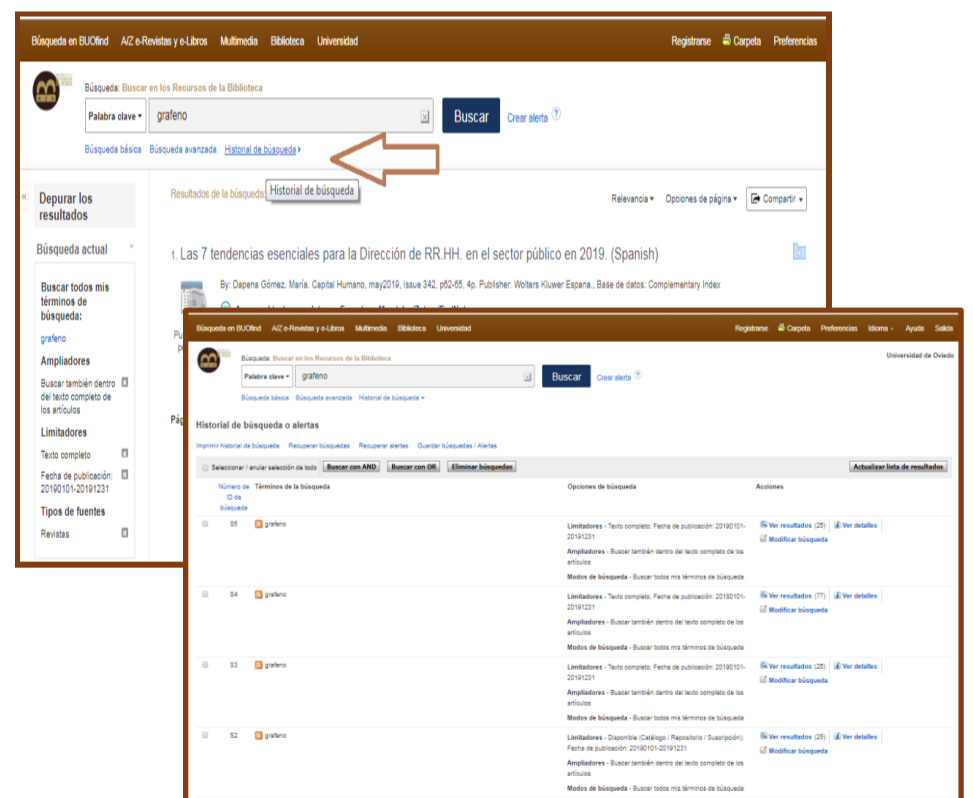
Búsqueda en BUOfind A/Z e-Revistas y e-Libros Multimedia Biblioteca Universidad Registrarse Carpeta Preferencias

Búsqueda: Buscar en los Recursos de la Biblioteca

Palabra clave ▾ grafeno Buscar Crear alerta ?

Búsqueda básica Búsqueda avanzada Historial de búsqueda ▸

Historial de búsqueda

Depurar los resultados

Búsqueda actual

Buscar todos mis términos de búsqueda:

grafeno

Ampliadores

Buscar también dentro del texto completo de los artículos

Limitadores

Texto completo

Fecha de publicación: 20190101-20191231

Tipos de fuentes

Revistas

Resultados de la búsqueda

Relevancia ▾ Opciones de página ▾ Compartir ▾

1. Las 7 tendencias esenciales para la Dirección de RR.HH. en el sector público en 2019. (Spanish)

By: Dapena Gómez, María. Capital Humano, may2019, Issue 342, p62-65, 4p. Publisher: Wolters Kluwer Espana., Base de datos: Complementary Index

Búsqueda en BUOfind A/Z e-Revistas y e-Libros Multimedia Biblioteca Universidad Registrarse Carpeta Preferencias Idioma ▾ Ayuda Salida

Búsqueda: Buscar en los Recursos de la Biblioteca Universidad de Oviedo

Palabra clave ▾ grafeno Buscar Crear alerta ?

Búsqueda básica Búsqueda avanzada Historial de búsqueda ▾

Historial de búsqueda o alertas

Imprimir historial de búsqueda Recuperar búsquedas Recuperar alertas Guardar búsquedas / Alertas

Seleccionar / anular selección de todo Buscar con AND Buscar con OR Eliminar búsquedas Actualizar lista de resultados

| | Número de ID de búsqueda | Términos de la búsqueda | Opciones de búsqueda | Acciones |
|---|---|---|---|---|
| | S5 | grafeno | Limitadores - Texto completo; Fecha de publicación: 20190101-20191231 Ampliadores - Buscar también dentro del texto completo de los artículos Modos de búsqueda - Buscar todos mis términos de búsqueda | Ver resultados (25) Ver detalles Modificar búsqueda |
| | S4 | grafeno | Limitadores - Texto completo; Fecha de publicación: 20180101-20191231 Ampliadores - Buscar también dentro del texto completo de los artículos Modos de búsqueda - Buscar todos mis términos de búsqueda | Ver resultados (77) Ver detalles Modificar búsqueda |
| | S3 | grafeno | Limitadores - Texto completo; Fecha de publicación: 20190101-20191231 Ampliadores - Buscar también dentro del texto completo de los artículos Modos de búsqueda - Buscar todos mis términos de búsqueda | Ver resultados (25) Ver detalles Modificar búsqueda |
| | S2 | grafeno | Limitadores - Disponible (Catálogo / Repositorio / Suscripción); Fecha de publicación: 20190101-20191231 Ampliadores - Buscar también dentro del texto completo de los artículos Modos de búsqueda - Buscar todos mis términos de búsqueda | Ver resultados (25) Ver detalles Modificar búsqueda |